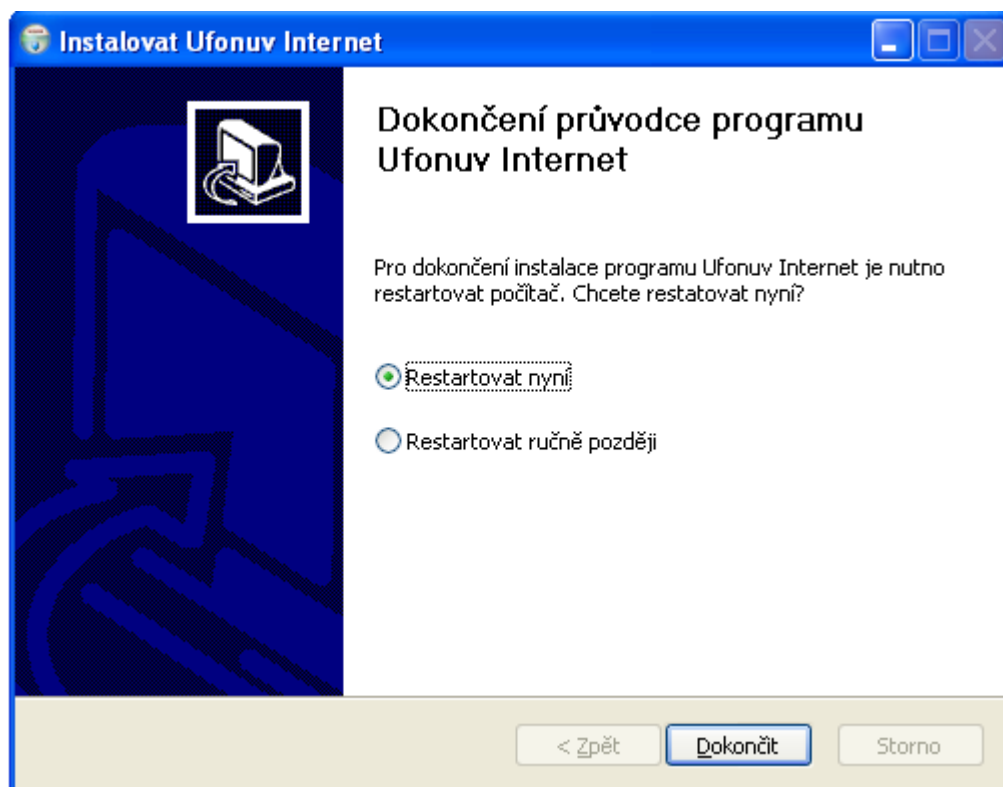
Instalovat Ufonuv Internet

Dokončení průvodce programu Ufonuv Internet

Pro dokončení instalace programu Ufonuv Internet je nutno restartovat počítač. Chcete restatovat nyní?

Restartovat nyní

Restartovat ručně později

< Zpět
Dokončit
Storno